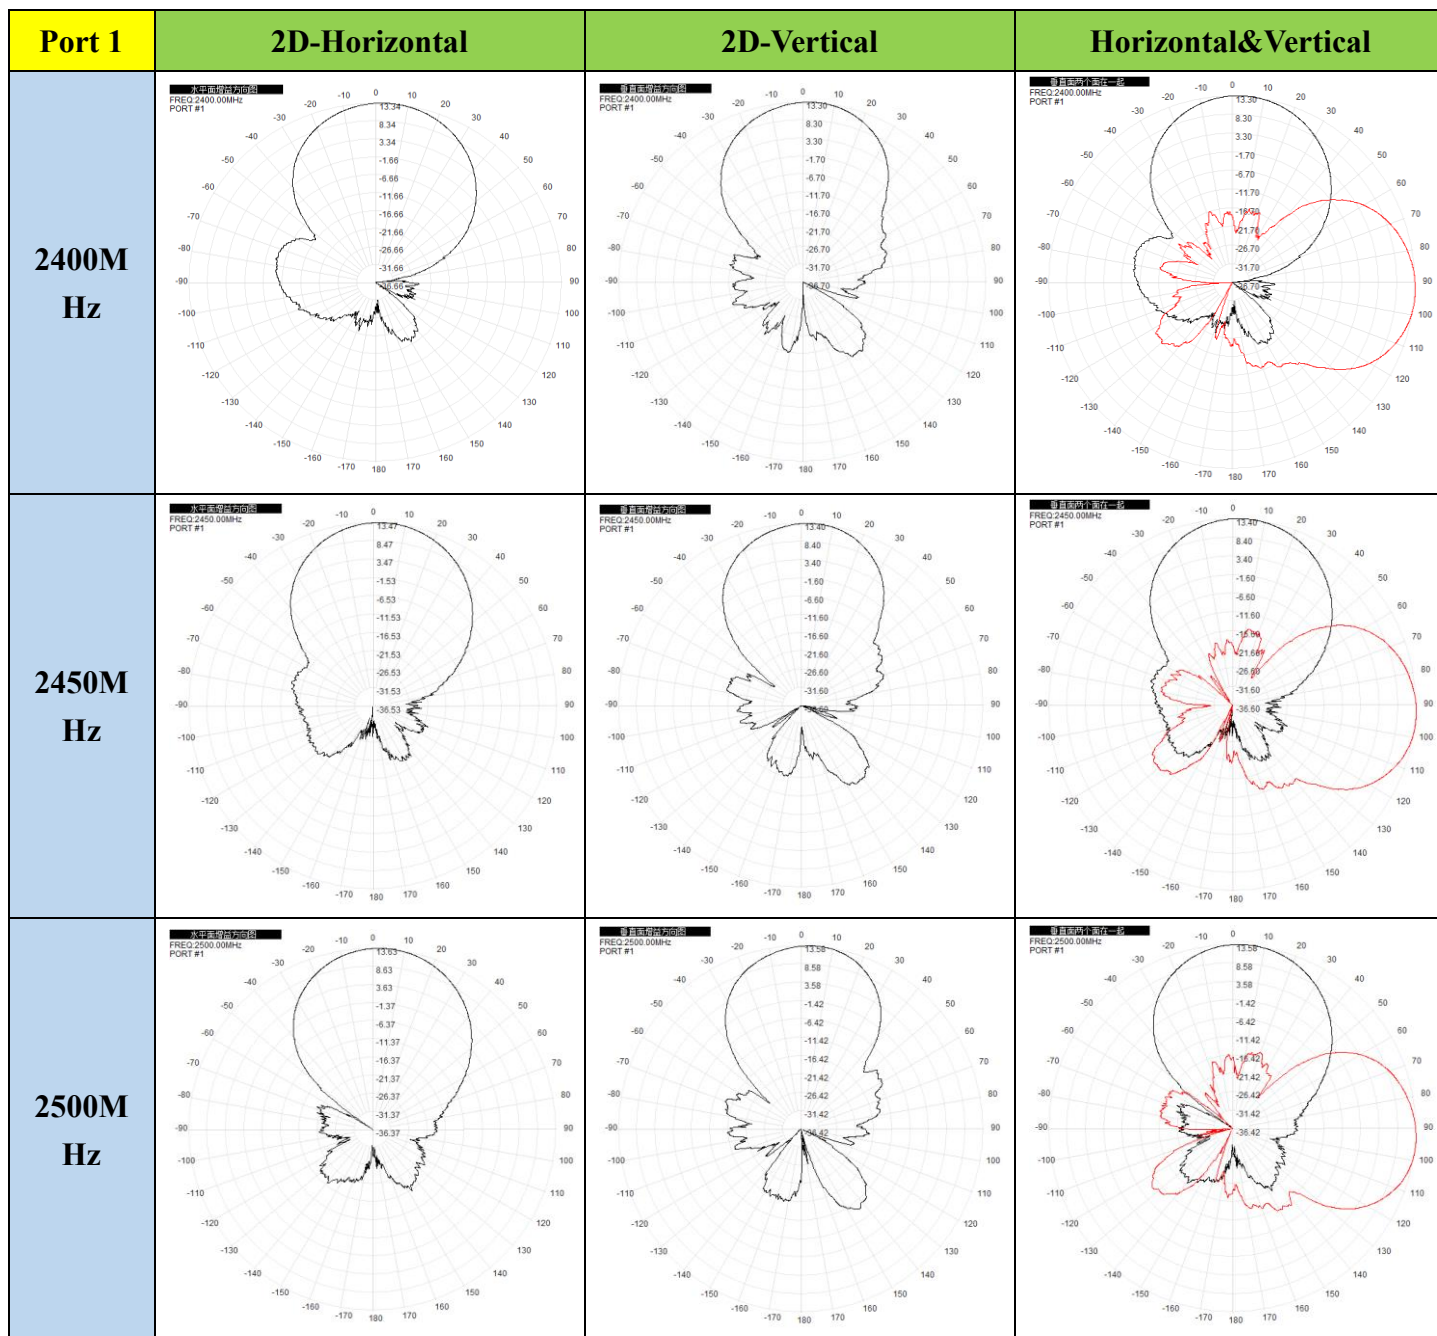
| Port 1 | 2D-Horizontal | 2D-Vertical | Horizontal&Vertical |
|---|---|---|---|
| 2400M Hz | 水平面增益方向图 FREQ:2400.00MHz PORT #1 0 10 20 30 40 50 60 70 80 90 100 110 120 130 140 150 160 170 180 -170 -160 -150 -140 -130 -120 -110 -100 -90 -80 -70 -60 -50 -40 -30 -20 -10 13.34 8.34 3.34 -1.66 -6.66 -11.66 -16.66 -21.66 -26.66 -31.66 -36.66 | 垂直面增益方向图 FREQ:2400.00MHz PORT #1 0 10 20 30 40 50 60 70 80 90 100 110 120 130 140 150 160 170 180 -170 -160 -150 -140 -130 -120 -110 -100 -90 -80 -70 -60 -50 -40 -30 -20 -10 13.30 8.30 3.30 -1.70 -6.70 -11.70 -16.70 -21.70 -26.70 -31.70 -36.70 | 垂直面两个面在一起 FREQ:2400.00MHz PORT #1 0 10 20 30 40 50 60 70 80 90 100 110 120 130 140 150 160 170 180 -170 -160 -150 -140 -130 -120 -110 -100 -90 -80 -70 -60 -50 -40 -30 -20 -10 13.30 8.30 3.30 -1.70 -6.70 -11.70 -16.70 -21.70 -26.70 -31.70 -36.70 |
| 2450M Hz | 水平面增益方向图 FREQ:2450.00MHz PORT #1 0 10 20 30 40 50 60 70 80 90 100 110 120 130 140 150 160 170 180 -170 -160 -150 -140 -130 -120 -110 -100 -90 -80 -70 -60 -50 -40 -30 -20 -10 13.47 8.47 3.47 -1.53 -6.53 -11.53 -16.53 -21.53 -26.53 -31.53 -36.53 | 垂直面增益方向图 FREQ:2450.00MHz PORT #1 0 10 20 30 40 50 60 70 80 90 100 110 120 130 140 150 160 170 180 -170 -160 -150 -140 -130 -120 -110 -100 -90 -80 -70 -60 -50 -40 -30 -20 -10 13.40 8.40 3.40 -1.60 -6.60 -11.60 -16.60 -21.60 -26.60 -31.60 -36.60 | 垂直面两个面在一起 FREQ:2450.00MHz PORT #1 0 10 20 30 40 50 60 70 80 90 100 110 120 130 140 150 160 170 180 -170 -160 -150 -140 -130 -120 -110 -100 -90 -80 -70 -60 -50 -40 -30 -20 -10 13.40 8.40 3.40 -1.60 -6.60 -11.60 -16.60 -21.60 -26.60 -31.60 -36.60 |
| 2500M Hz | 水平面增益方向图 FREQ:2500.00MHz PORT #1 0 10 20 30 40 50 60 70 80 90 100 110 120 130 140 150 160 170 180 -170 -160 -150 -140 -130 -120 -110 -100 -90 -80 -70 -60 -50 -40 -30 -20 -10 13.63 8.63 3.63 -1.37 -6.37 -11.37 -16.37 -21.37 -26.37 -31.37 -36.37 | 垂直面增益方向图 FREQ:2500.00MHz PORT #1 0 10 20 30 40 50 60 70 80 90 100 110 120 130 140 150 160 170 180 -170 -160 -150 -140 -130 -120 -110 -100 -90 -80 -70 -60 -50 -40 -30 -20 -10 13.58 8.58 3.58 -1.42 -6.42 -11.42 -16.42 -21.42 -26.42 -31.42 -36.42 | 垂直面两个面在一起 FREQ:2500.00MHz PORT #1 0 10 20 30 40 50 60 70 80 90 100 110 120 130 140 150 160 170 180 -170 -160 -150 -140 -130 -120 -110 -100 -90 -80 -70 -60 -50 -40 -30 -20 -10 13.58 8.58 3.58 -1.42 -6.42 -11.42 -16.42 -21.42 -26.42 -31.42 -36.42 |